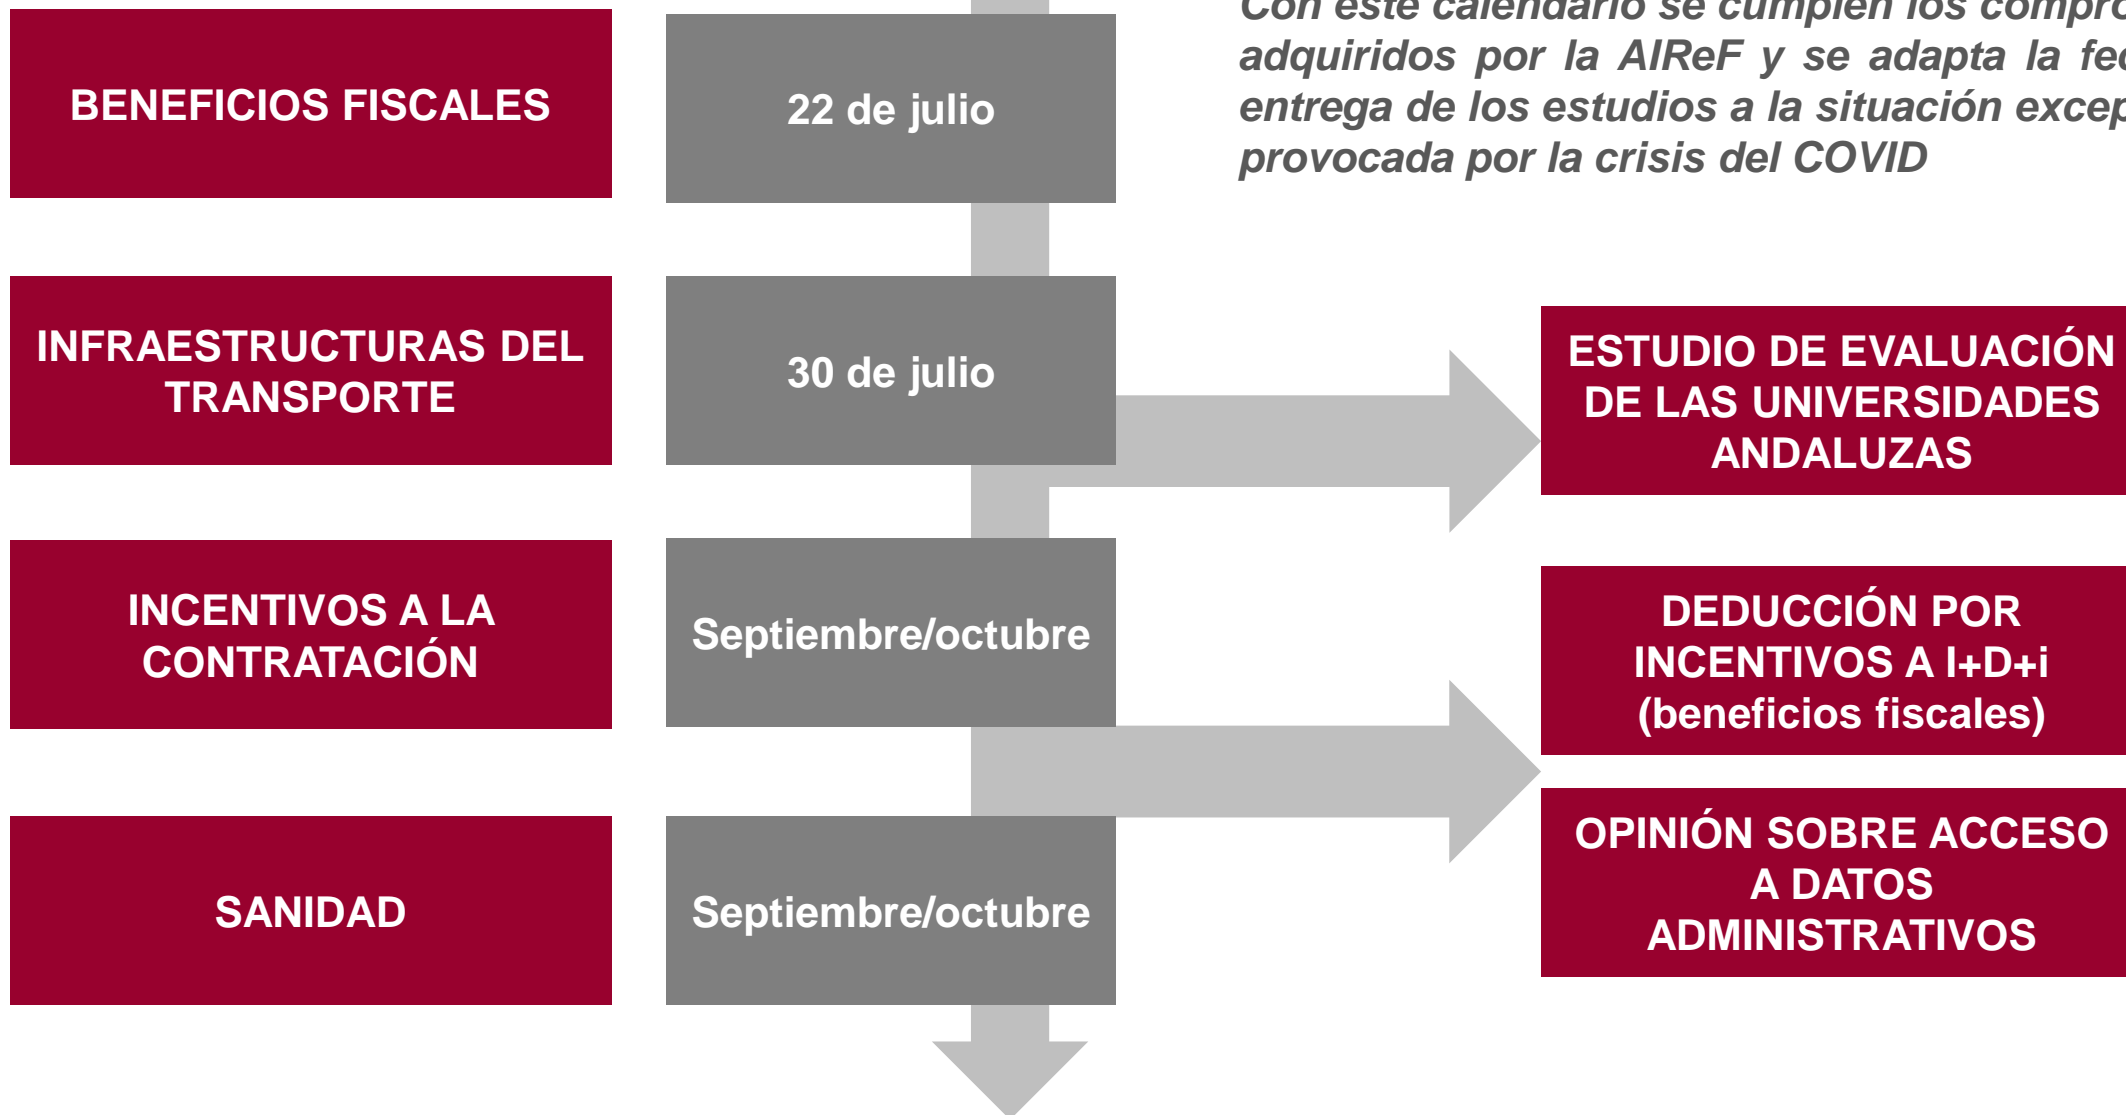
BENEFICIOS FISCALES

22 de julio

Con este calendario se cumplen los compro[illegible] adquiridos por la AIReF y se adapta la fe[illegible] entrega de los estudios a la situación excep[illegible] provocada por la crisis del COVID

INFRAESTRUCTURAS DEL TRANSPORTE

30 de julio

ESTUDIO DE EVALUACIÓN DE LAS UNIVERSIDADES ANDALUZAS

INCENTIVOS A LA CONTRATACIÓN

Septiembre/octubre

DEDUCCIÓN POR INCENTIVOS A I+D+i (beneficios fiscales)

OPINIÓN SOBRE ACCESO A DATOS ADMINISTRATIVOS

SANIDAD

Septiembre/octubre